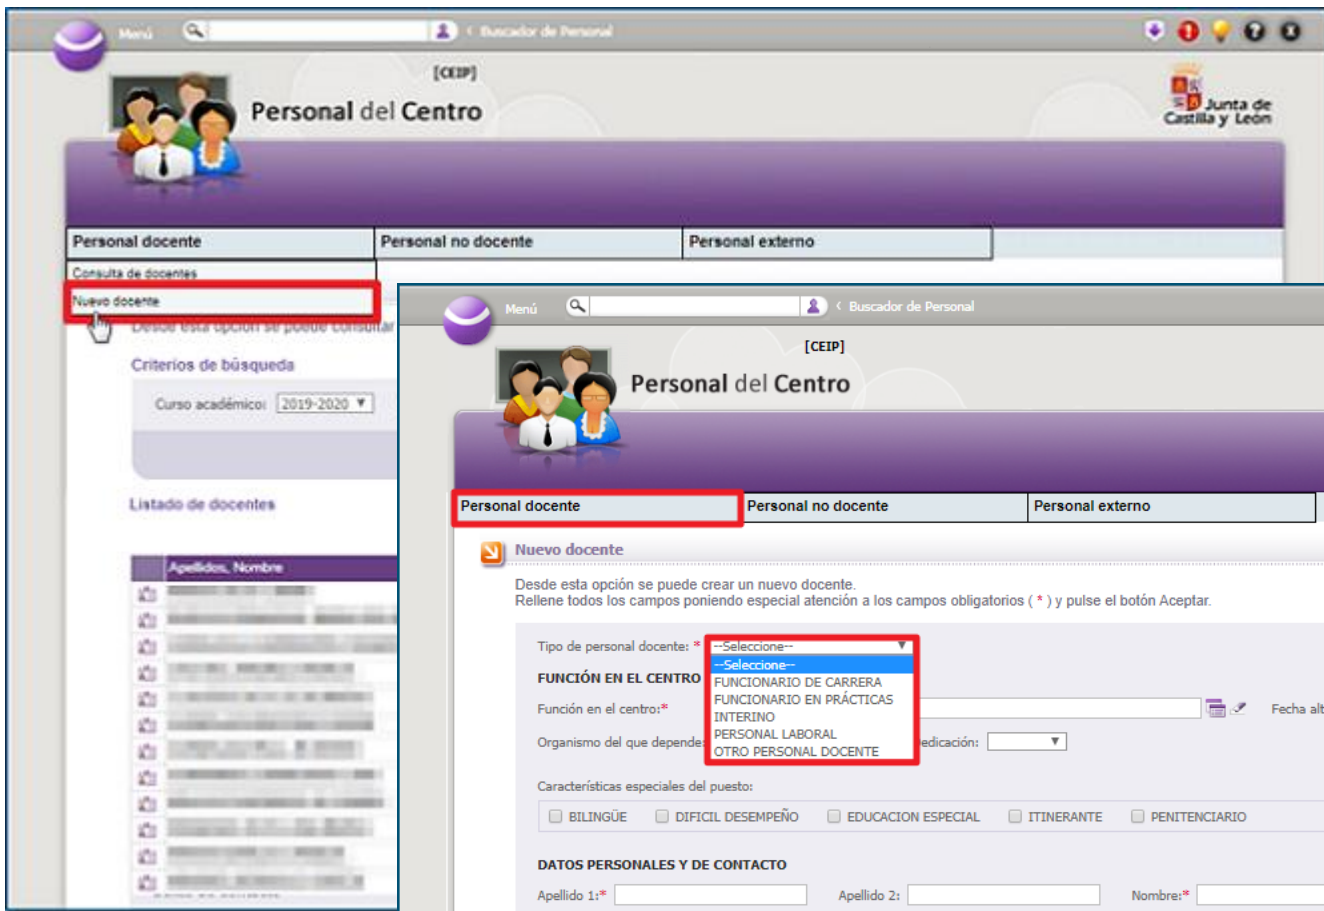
Menú
Buscador de Personal
[CEIP]
Personal del Centro
Junta de Castilla y León

| Personal docente | Personal no docente | Personal externo |
|---|---|---|

Consulta de docentes
Nuevo docente
Desde esta opción se puede consultar

Criterios de búsqueda
Curso académico: 2019-2020

Listado de docentes

Apellidos, Nombre

Menú
Buscador de Personal
[CEIP]
Personal del Centro

| Personal docente | Personal no docente | Personal externo |
|---|---|---|

Nuevo docente

Desde esta opción se puede crear un nuevo docente.
Rellene todos los campos poniendo especial atención a los campos obligatorios ( * ) y pulse el botón Aceptar.

Tipo de personal docente: * --Seleccione--
--Seleccione--
FUNCIONARIO DE CARRERA
FUNCIONARIO EN PRÁCTICAS
INTERINO
PERSONAL LABORAL
OTRO PERSONAL DOCENTE

FUNCIÓN EN EL CENTRO
Función en el centro:*
Fecha alt
Organismo del que depende
edicación:

Características especiales del puesto:
BILINGÜE DIFICIL DESEMPEÑO EDUCACION ESPECIAL ITINERANTE PENITENCIARIO

DATOS PERSONALES Y DE CONTACTO
Apellido 1:* Apellido 2: Nombre:*